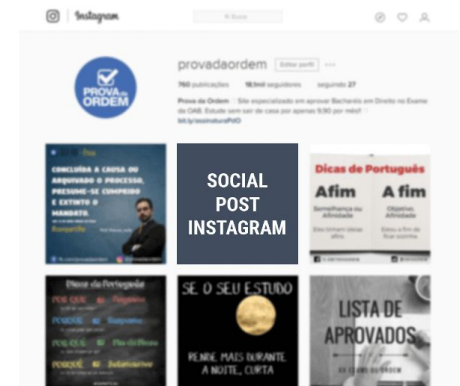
Instagram

Busca

PROVA DA ORDEM

provadaordem

Editar perfil

760 publicações 19,1mil seguidores seguindo 27

Prova da Ordem · Site especializado em aprovar Bacharéis em Direito no Exame da OAB. Estude sem sair de casa por apenas 9,90 por mês!
bit.ly/assinaturaPdO

CONCLUÍDA A CAUSA OU ARQUIVADO O PROCESSO, PRESUME-SE CUMPRIDO E EXTINTO O MANDATO.

SOCIAL POST INSTAGRAM

Dicas de Português

Afim

A fim

Dicas de Português

POR QUE

PORQUE

POR QUÊ

PORQUÊ

SE O SEU ESTUDO

RENDE MAIS DURANTE A NOITE, CURTA

LISTA DE APROVADOS